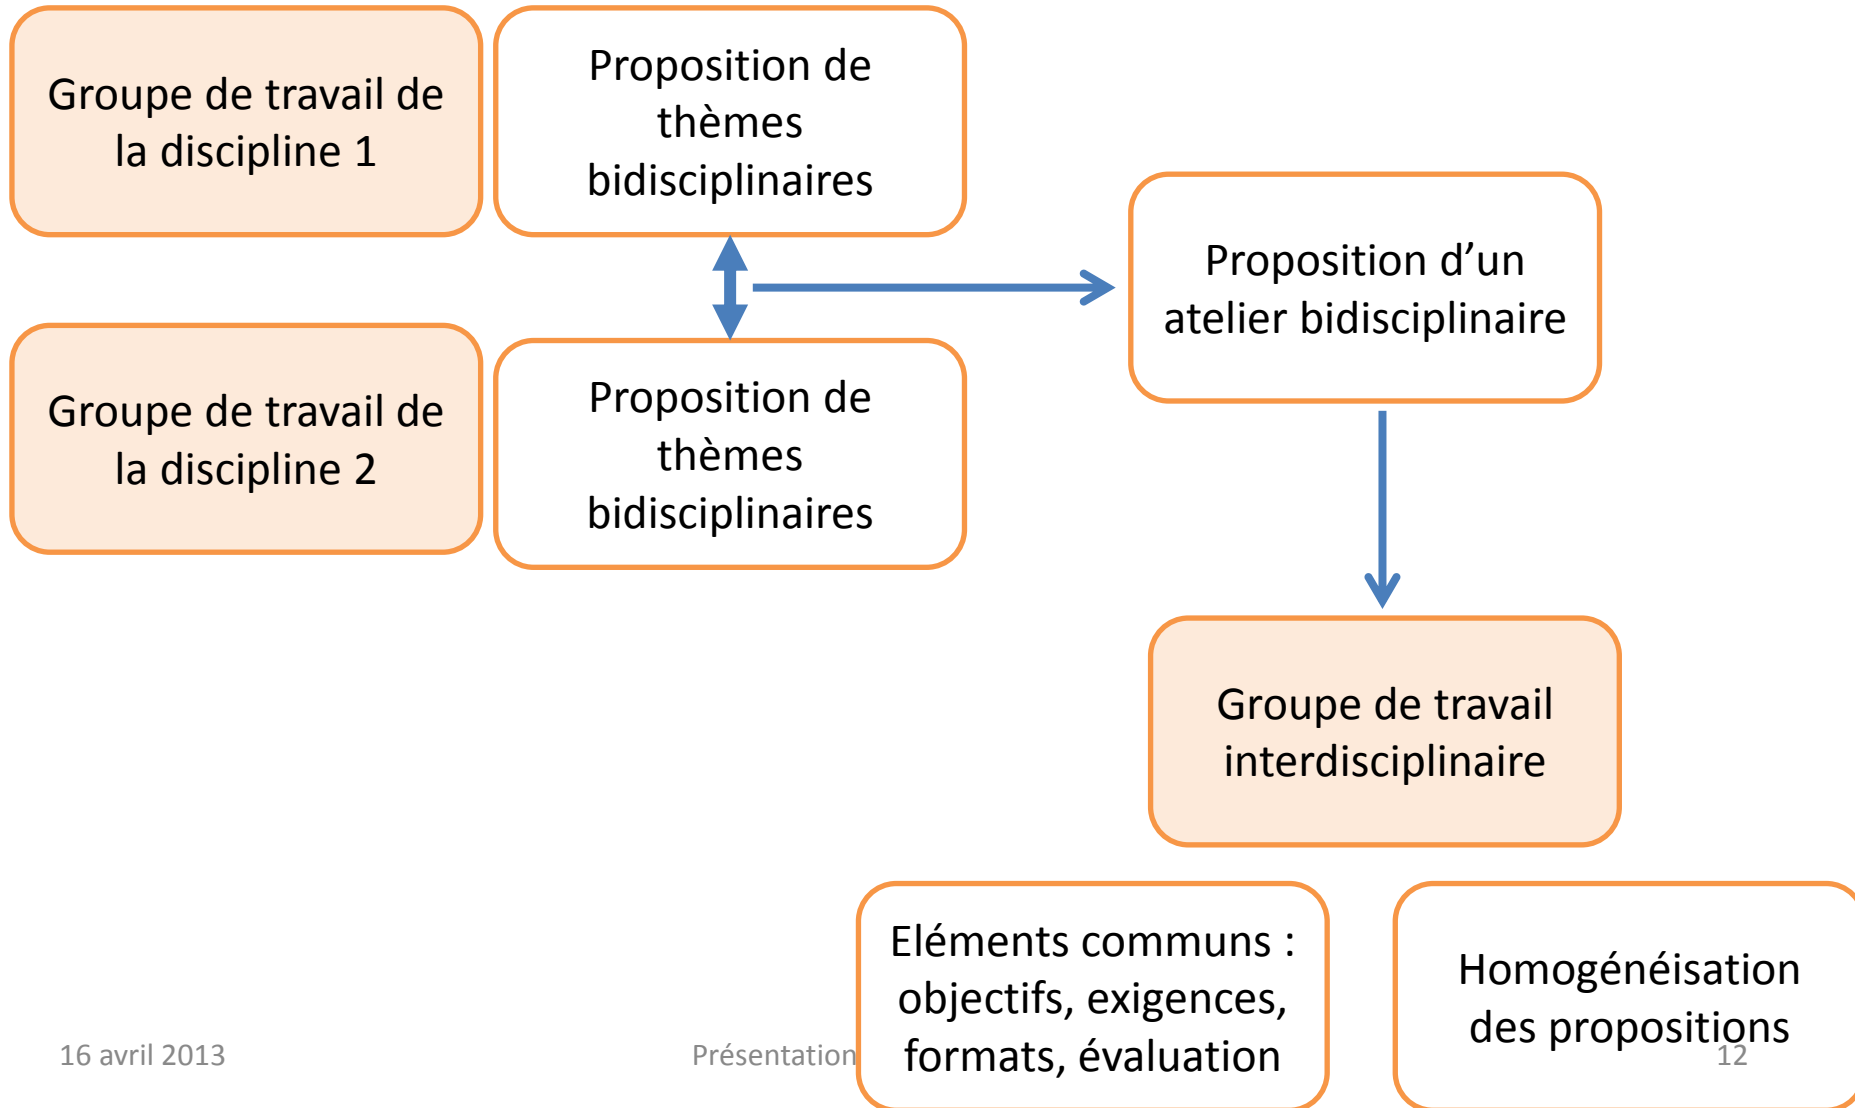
Groupe de travail de la discipline 1

Proposition de thèmes bidisciplinaires

Proposition d'un atelier bidisciplinaire

Groupe de travail de la discipline 2

Proposition de thèmes bidisciplinaires

Groupe de travail interdisciplinaire

Eléments communs : objectifs, exigences, formats, évaluation

Homogénéisation des propositions

16 avril 2013

Présentation

12